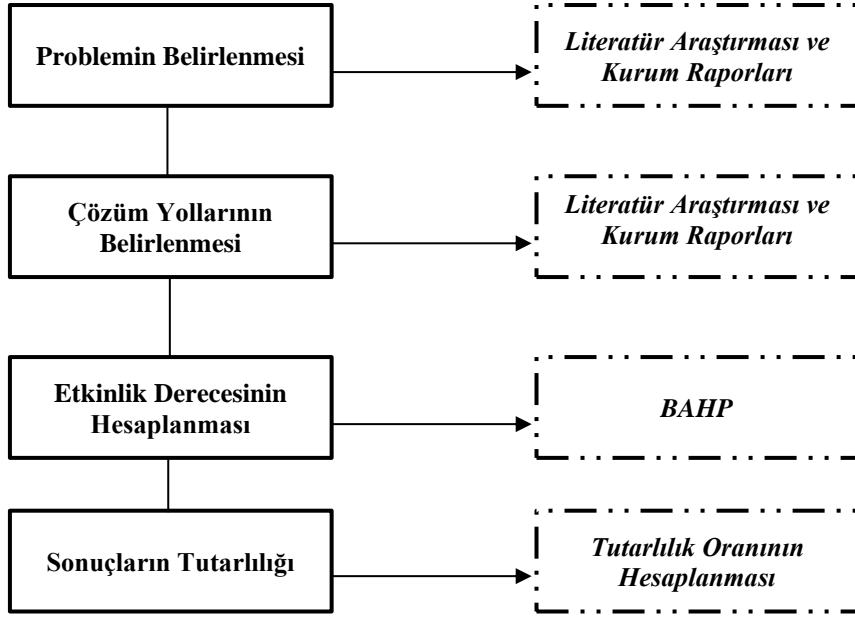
Problemin Belirlenmesi

Literatür Araştırması ve Kurum Raporları

Çözüm Yollarının Belirlenmesi

Literatür Araştırması ve Kurum Raporları

Etkinlik Derecesinin Hesaplanması

BAHP

Sonuçların Tutarlılığı

Tutarlılık Oranının Hesaplanması